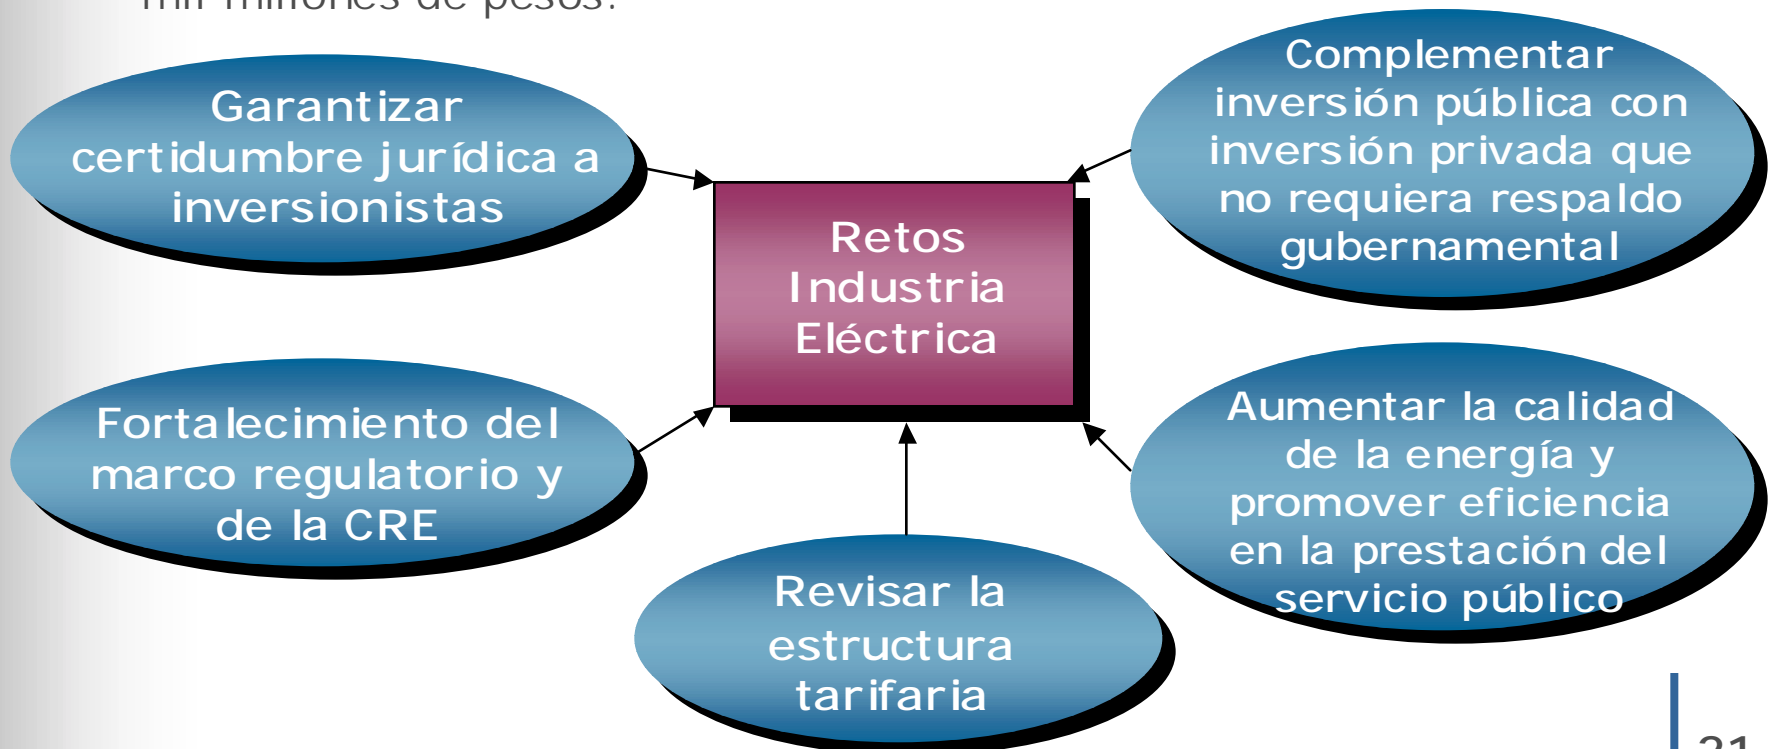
mil millones de pesos.

Garantizar certidumbre jurídica a inversionistas

Complementar inversión pública con inversión privada que no requiera respaldo gubernamental

Retos Industria Eléctrica

Fortalecimiento del marco regulatorio y de la CRE

Aumentar la calidad de la energía y promover eficiencia en la prestación del servicio público

Revisar la estructura tarifaria

21